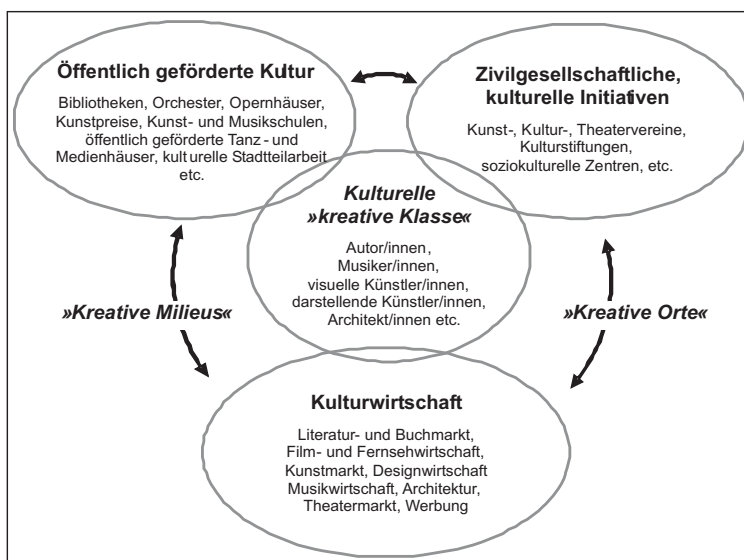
Öffentlich geförderte Kultur

Bibliotheken, Orchester, Opernhäuser, Kunstpreise, Kunst- und Musikschulen, öffentlich geförderte Tanz- und Medienhäuser, kulturelle Stadtteilarbeit etc.

Zivilgesellschaftliche, kulturelle Initiativen

Kunst-, Kultur-, Theatervereine, Kulturstiftungen, soziokulturelle Zentren, etc.

Kulturelle »kreative Klasse«

Autor/innen, Musiker/innen, visuelle Künstler/innen, darstellende Künstler/innen, Architekt/innen etc.

»Kreative Milieus«

»Kreative Orte«

Kulturwirtschaft

Literatur- und Buchmarkt, Film- und Fernsehwirtschaft, Kunstmarkt, Designwirtschaft Musikwirtschaft, Architektur, Theatermarkt, Werbung